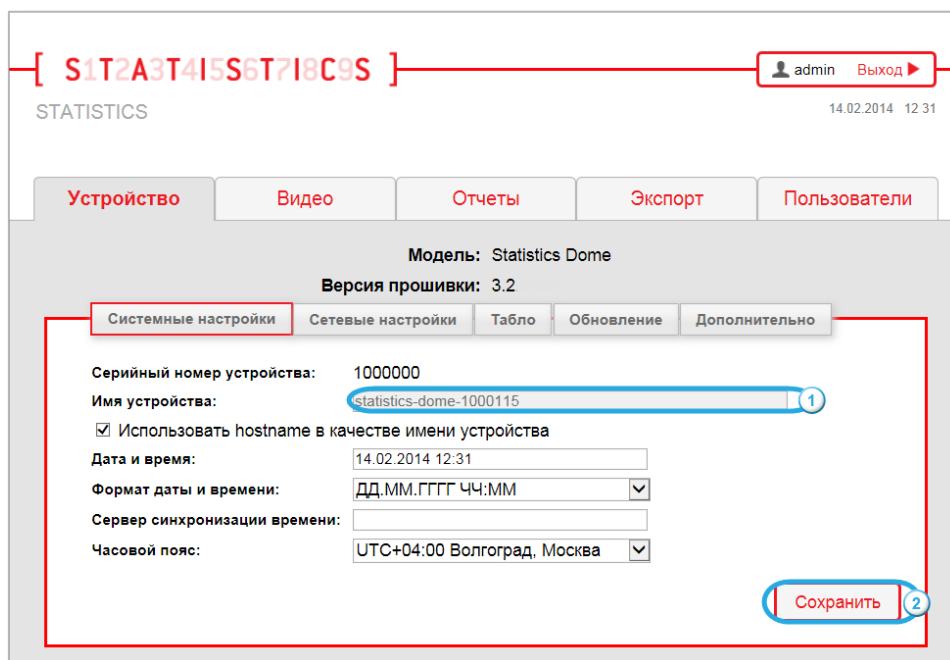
[ S1T2A3T4I5S6T7I8C9S ]

STATISTICS

admin Выход ▶

14.02.2014 12 31

Устройство | Видео | Отчеты | Экспорт | Пользователи

Модель: Statistics Dome

Версия прошивки: 3.2

Системные настройки | Сетевые настройки | Табло | Обновление | Дополнительно

Серийный номер устройства: 1000000

Имя устройства: statistics-dome-1000115

1

☑ Использовать hostname в качестве имени устройства

Дата и время: 14.02.2014 12:31

Формат даты и времени: ДД.ММ.ГГГГ ЧЧ:ММ

Сервер синхронизации времени:

Часовой пояс: UTC+04:00 Волгоград, Москва

Сохранить

2